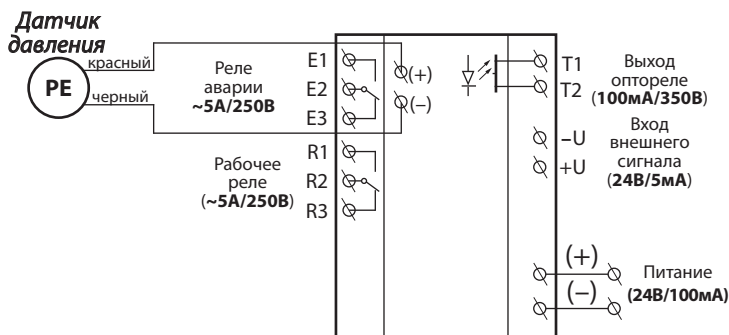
Датчик давления

PE

красный

черный

Реле аварии ~5A/250B

E1
E2
E3

(+)
(–)

Рабочее реле (~5A/250B)

R1
R2
R3

T1
T2

Выход оптореле (100мА/350В)

–U
+U

Вход внешнего сигнала (24В/5мА)

(+)
(–)

Питание (24В/100мА)